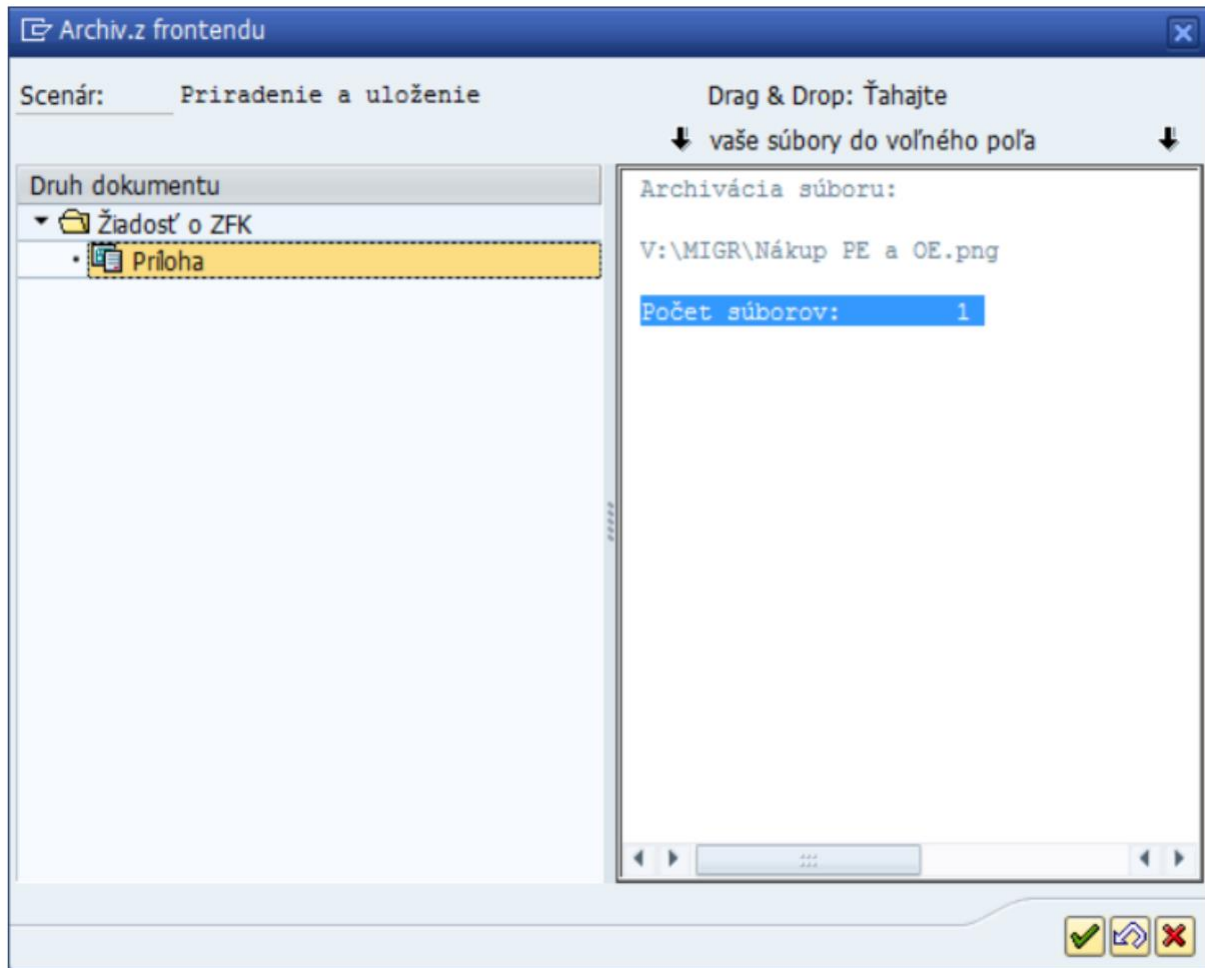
Archiv.z frontendu

Scenár: Priradenie a uloženie

Drag & Drop: Ťahajte

vaše súbory do voľného poľa

Druh dokumentu

Žiadosť o ZFK

Príloha

Archivácia súboru:

V:\MIGR\Nákup PE a OE.png

Počet súborov: 1